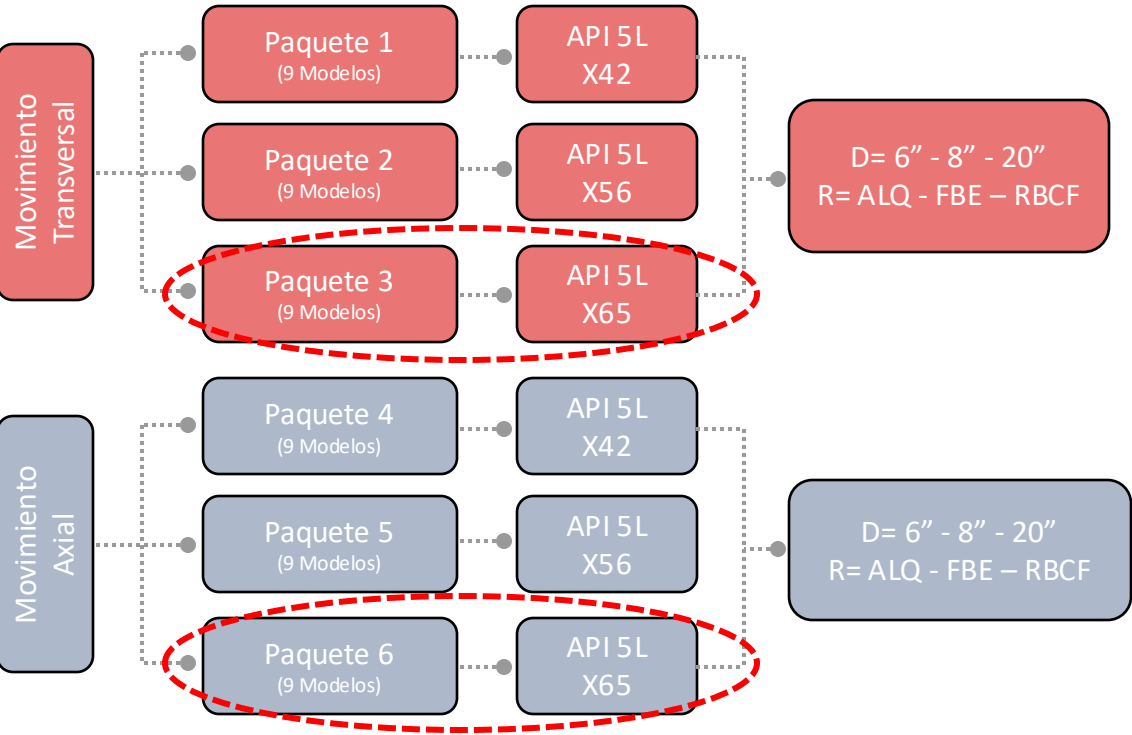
Movimiento Transversal

Paquete 1
(9 Modelos)

API 5L
X42

Paquete 2
(9 Modelos)

API 5L
X56

Paquete 3
(9 Modelos)

API 5L
X65

D= 6” - 8” - 20”
R= ALQ - FBE – RBCF

Movimiento Axial

Paquete 4
(9 Modelos)

API 5L
X42

Paquete 5
(9 Modelos)

API 5L
X56

Paquete 6
(9 Modelos)

API 5L
X65

D= 6” - 8” - 20”
R= ALQ - FBE – RBCF